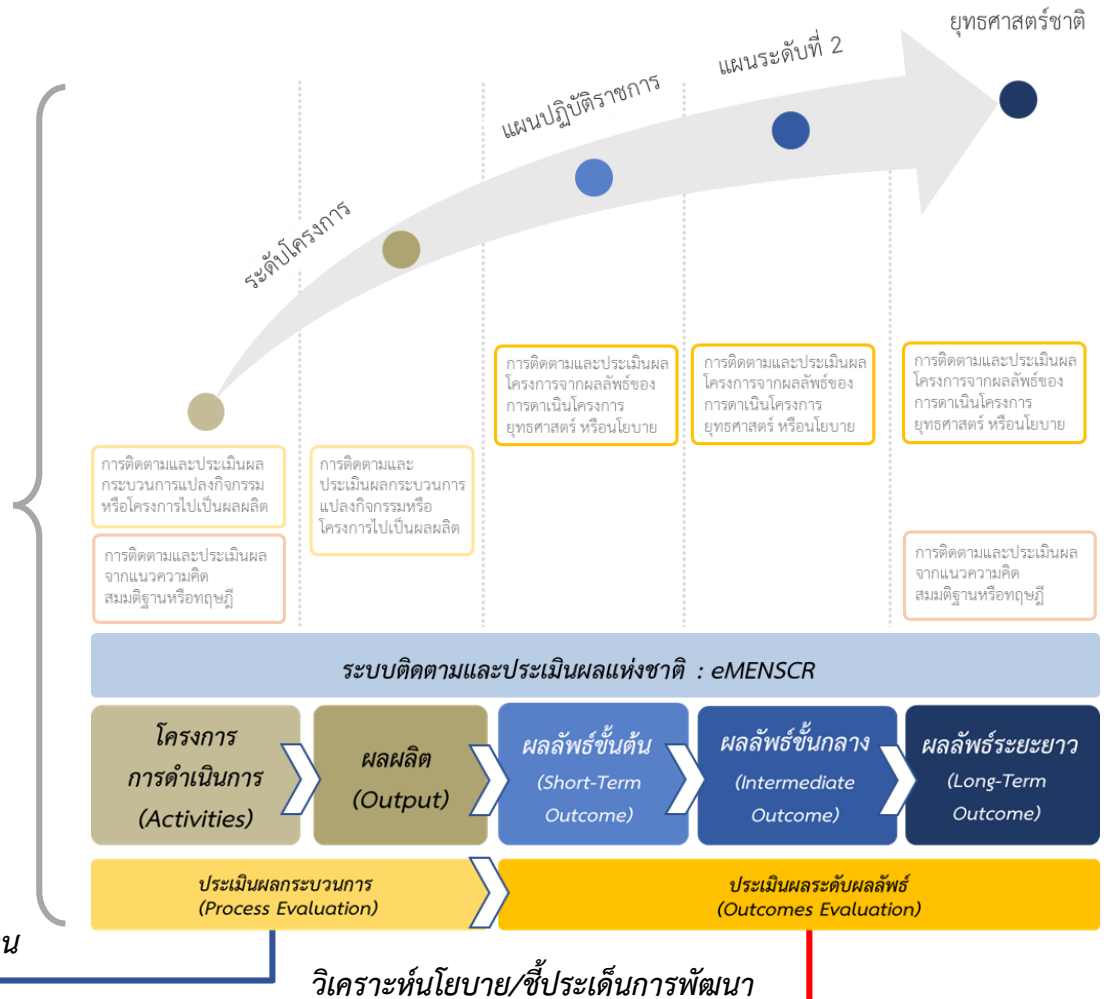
ยุทธศาสตร์ชาติ

แผนระดับที่ 2

แผนปฏิบัติราชการ

ระดับโครงการ

การติดตามและประเมินผลกระบวนการแปลงกิจกรรมหรือโครงการไปเป็นผลผลิต

การติดตามและประเมินผลจากแนวความคิดสมมติฐานหรือทฤษฎี

การติดตามและประเมินผลกระบวนการแปลงกิจกรรมหรือโครงการไปเป็นผลผลิต

การติดตามและประเมินผลโครงการจากผลลัพธ์ของการดาเนินโครงการยุทธศาสตร์ หรือนโยบาย

การติดตามและประเมินผลโครงการจากผลลัพธ์ของการดาเนินโครงการยุทธศาสตร์ หรือนโยบาย

การติดตามและประเมินผลโครงการจากผลลัพธ์ของการดาเนินโครงการยุทธศาสตร์ หรือนโยบาย

การติดตามและประเมินผลจากแนวความคิดสมมติฐานหรือทฤษฎี

ระบบติดตามและประเมินผลแห่งชาติ : eMENSCR

โครงการ การดำเนินการ (Activities)

ผลผลิต (Output)

ผลลัพธ์ขั้นต้น (Short-Term Outcome)

ผลลัพธ์ขั้นกลาง (Intermediate Outcome)

ผลลัพธ์ระยะยาว (Long-Term Outcome)

ประเมินผลกระบวนการ (Process Evaluation)

ประเมินผลระดับผลลัพธ์ (Outcomes Evaluation)

น

วิเคราะห์นโยบาย/ชี้ประเด็นการพัฒนา